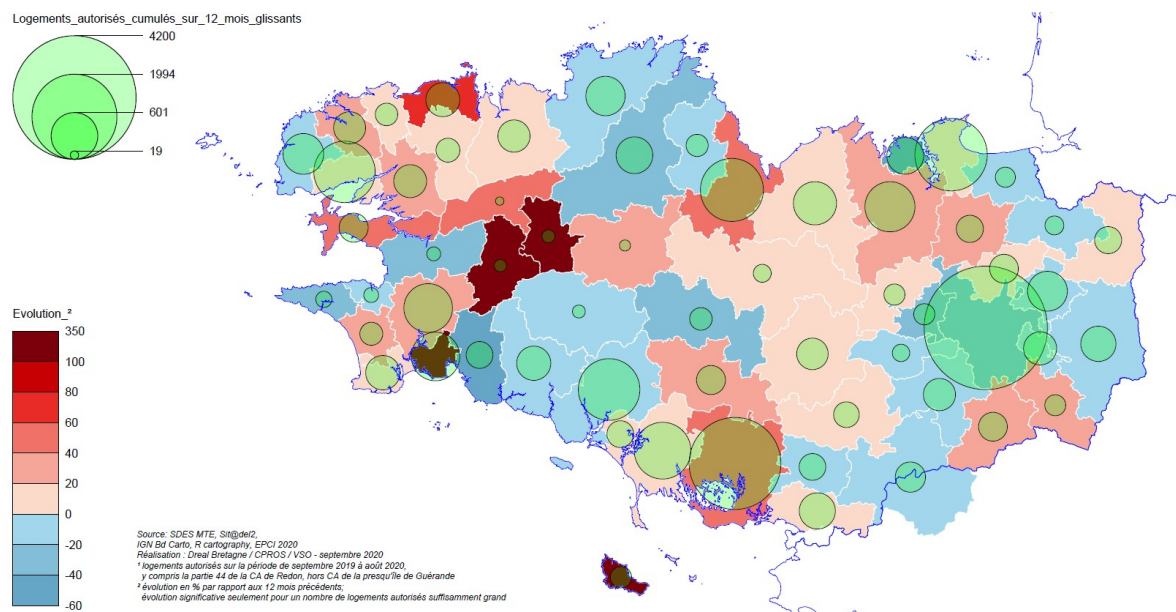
Logements_autorisés_cumulés_sur_12_mois_glissants

4200
1994
601
19

Evolution_²
350
100
80
60
40
20
0
-20
-40
-60

Source: SDES MTE, Sit@del2,
IGN Bd Carto, R cartography, EPCI 2020
Réalisation : Dreal Bretagne / CPROS / VSO - septembre 2020
¹ logements autorisés sur la période de septembre 2019 à août 2020,
y compris la partie 44 de la CA de Redon, hors CA de la presqu'île de Guérande
² évolution en % par rapport aux 12 mois précédents;
évolution significative seulement pour un nombre de logements autorisés suffisamment grand